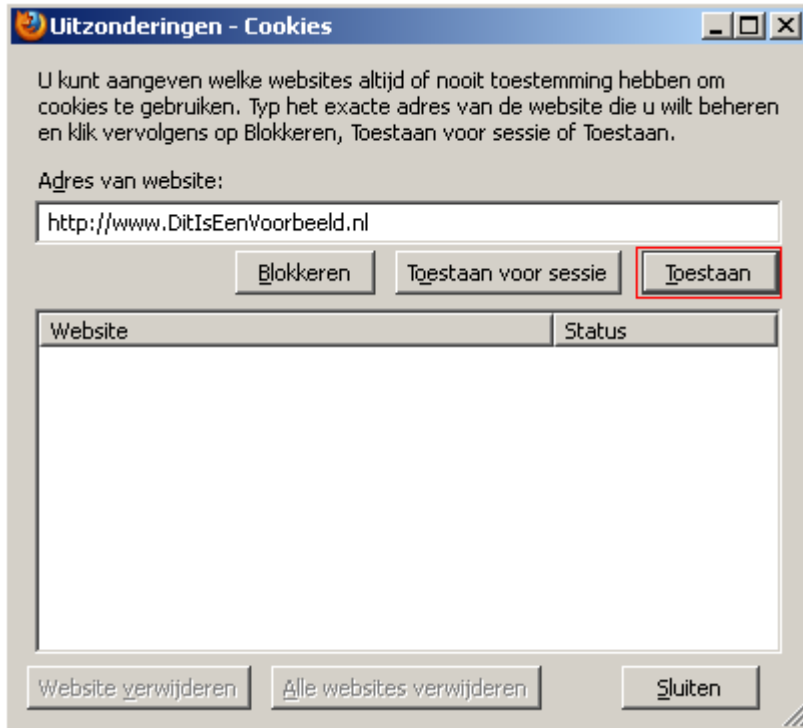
Uitzonderingen - Cookies

U kunt aangeven welke websites altijd of nooit toestemming hebben om cookies te gebruiken. Typ het exacte adres van de website die u wilt beheren en klik vervolgens op Blokkeren, Toestaan voor sessie of Toestaan.

Adres van website:

http://www.DitIsEenVoorbeeld.nl

Blokkeren | Toestaan voor sessie | Toestaan

| Website | Status |
|---|---|

Website verwijderen | Alle websites verwijderen | Sluiten